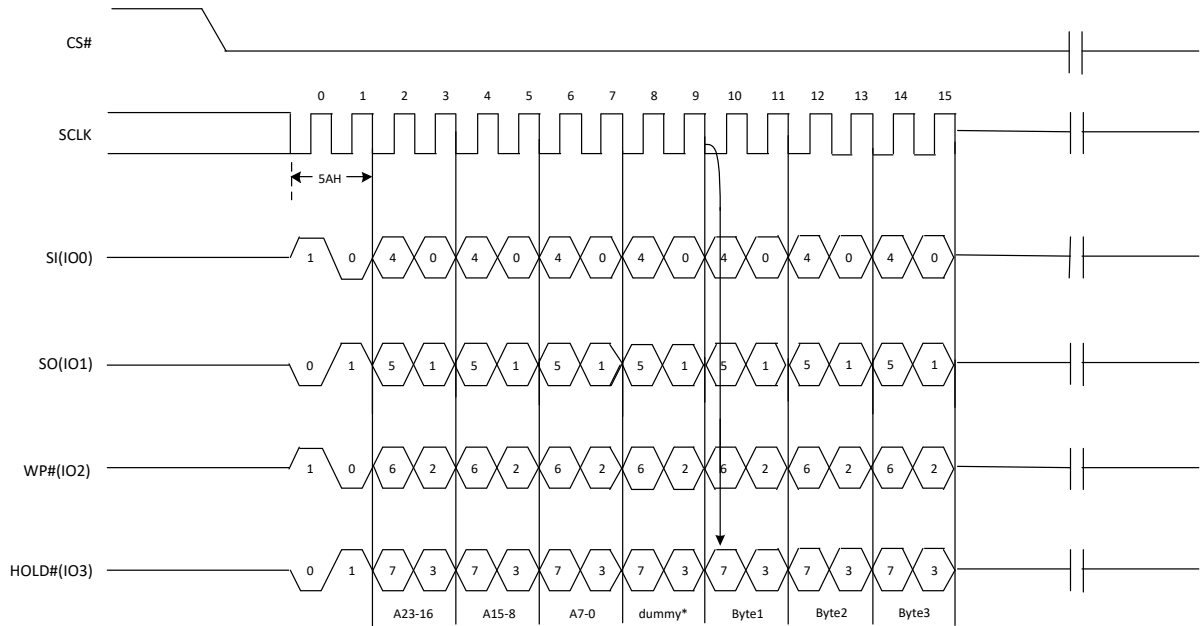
CS#

0 1 2 3 4 5 6 7 8 9 10 11 12 13 14 15

SCLK

5AH

SI(IO0) 1 0 4 0 4 0 4 0 4 0 4 0 4 0 4 0

SO(IO1) 0 1 5 1 5 1 5 1 5 1 5 1 5 1 5 1

WP#(IO2) 1 0 6 2 6 2 6 2 6 2 6 2 6 2 6 2

HOLD#(IO3) 0 1 7 3 7 3 7 3 7 3 7 3 7 3 7 3

A23-16 A15-8 A7-0 dummy* Byte1 Byte2 Byte3